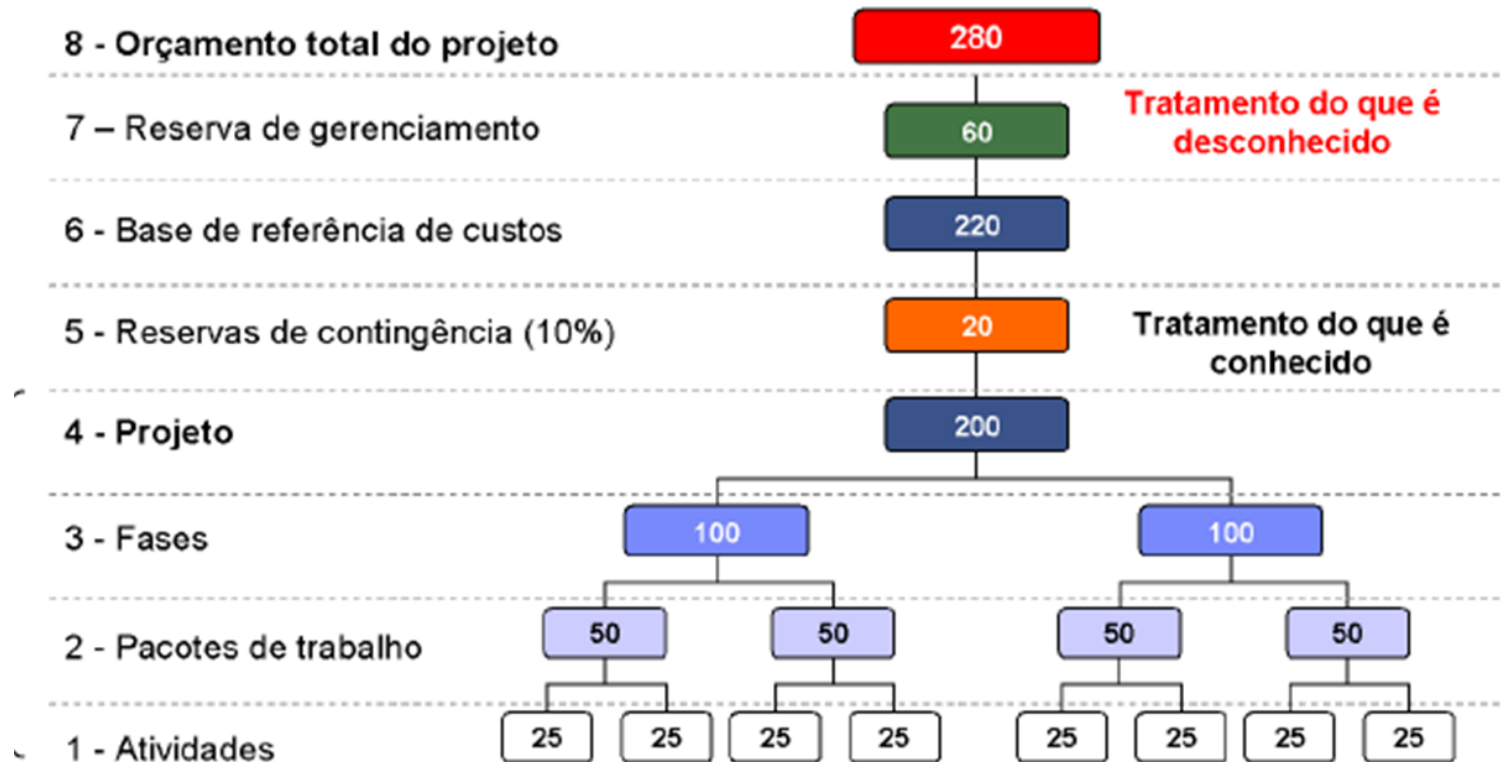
8 - Orçamento total do projeto

280

7 – Reserva de gerenciamento

60

Tratamento do que é desconhecido

6 - Base de referência de custos

220

5 - Reservas de contingência (10%)

20

Tratamento do que é conhecido

4 - Projeto

200

3 - Fases

100

100

2 - Pacotes de trabalho

50

50

50

50

1 - Atividades

25

25

25

25

25

25

25

25